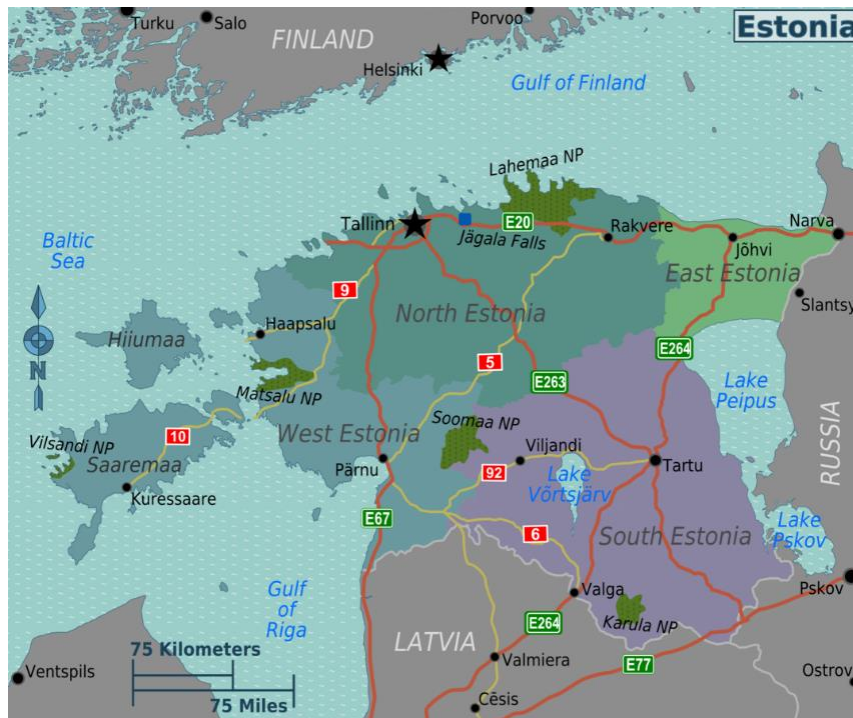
Estonia

Turku
Salo
FINLAND
Porvoo
Helsinki
Gulf of Finland
Lahemaa NP
Baltic Sea
Tallinn
E20
Jägala Falls
Rakvere
Narva
Jõhvi
East Estonia
Slantsy
9
Haapsalu
North Estonia
Hiiumaa
N
5
E264
E263
Lake Peipus
Matsalu NP
Soomaa NP
RUSSIA
Vilsandi NP
10
West Estonia
Viljandi
Tartu
Saaremaa
Pärnu
92
Lake Võrtsjärv
Kuressaare
E67
6
South Estonia
Lake Pskov
Gulf of Riga
Valga
Pskov
LATVIA
E264
Karula NP
75 Kilometers
Valmiera
E77
Ventspils
75 Miles
Ostrov
Cēsis